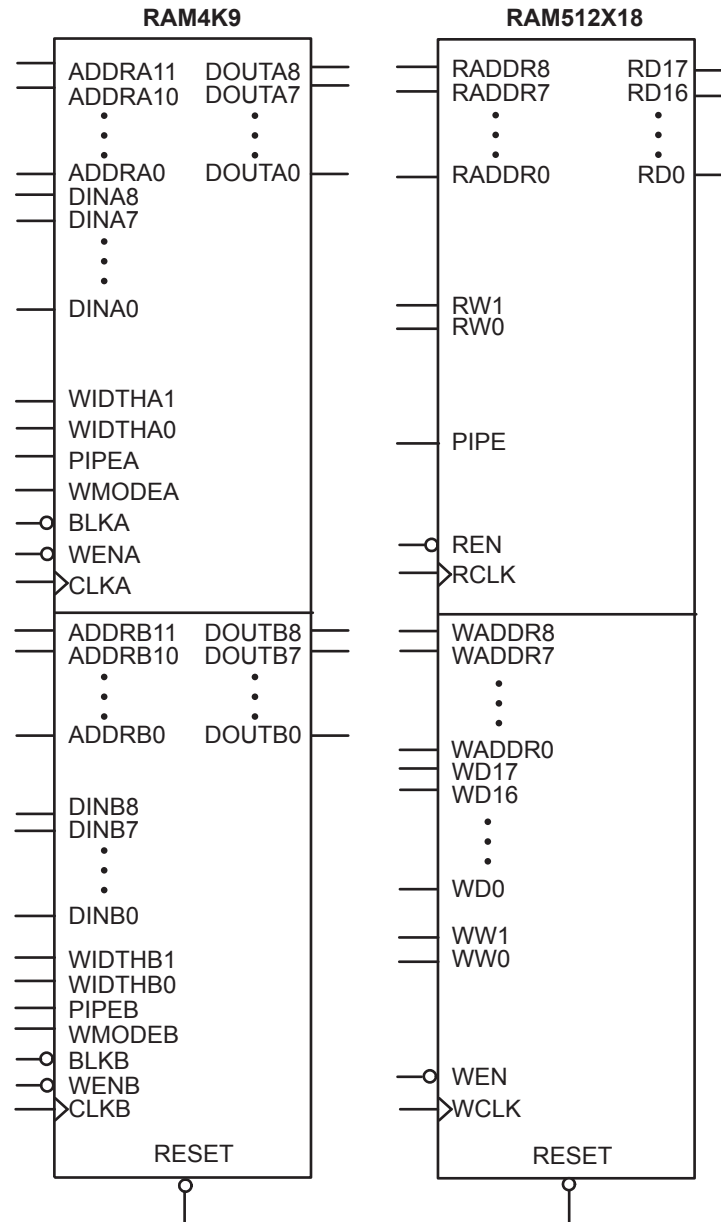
RAM4K9

ADDRA11
ADDRA10
ADDRA0
DINA8
DINA7
DINA0
WIDTHA1
WIDTHA0
PIPEA
WMODEA
BLKA
WENA
CLKA

DOUTA8
DOUTA7
DOUTA0

ADDRB11
ADDRB10
ADDRB0
DINB8
DINB7
DINB0
WIDTHB1
WIDTHB0
PIPEB
WMODEB
BLKB
WENB
CLKB

DOUTB8
DOUTB7
DOUTB0

RESET

RAM512X18

RADDR8
RADDR7
RADDR0
RW1
RW0
PIPE
REN
RCLK

RD17
RD16
RD0

WADDR8
WADDR7
WADDR0
WD17
WD16
WD0
WW1
WW0
WEN
WCLK

RESET